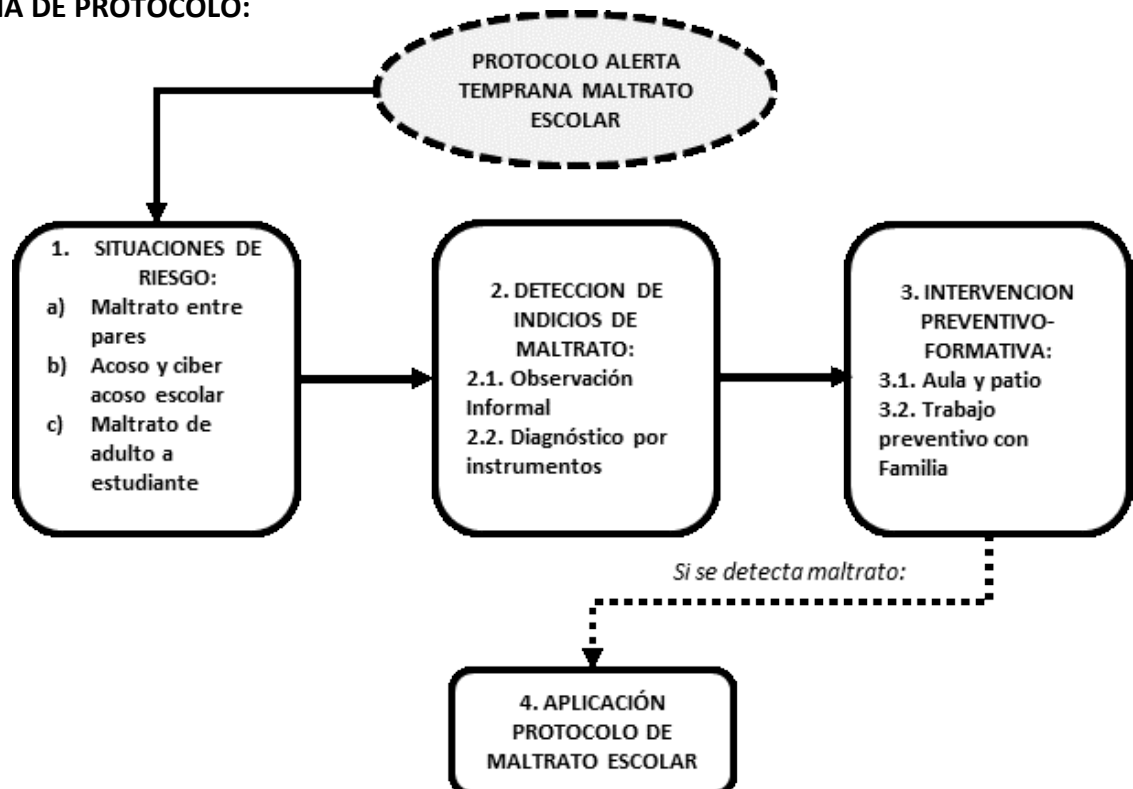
IA DE PROTOCOLO:

PROTOCOLO ALERTA TEMPRANA MALTRATO ESCOLAR

1. SITUACIONES DE RIESGO:
a) Maltrato entre pares
b) Acoso y ciber acoso escolar
c) Maltrato de adulto a estudiante

2. DETECCION DE INDICIOS DE MALTRATO:
2.1. Observación Informal
2.2. Diagnóstico por instrumentos

3. INTERVENCION PREVENTIVO-FORMATIVA:
3.1. Aula y patio
3.2. Trabajo preventivo con Familia

Si se detecta maltrato:

4. APLICACIÓN PROTOCOLO DE MALTRATO ESCOLAR